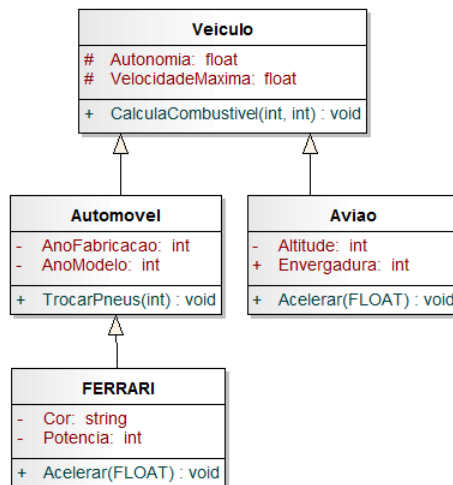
Veiculo

# Autonomia: float
# VelocidadeMaxima: float

+ CalculaCombustivel(int, int) : void

Automovel

- AnoFabricacao: int
- AnoModelo: int

+ TrocarPneus(int) : void

Aviao

- Altitude: int
+ Envergadura: int

+ Acelerar(FLOAT) : void

FERRARI

- Cor: string
- Potencia: int

+ Acelerar(FLOAT) : void